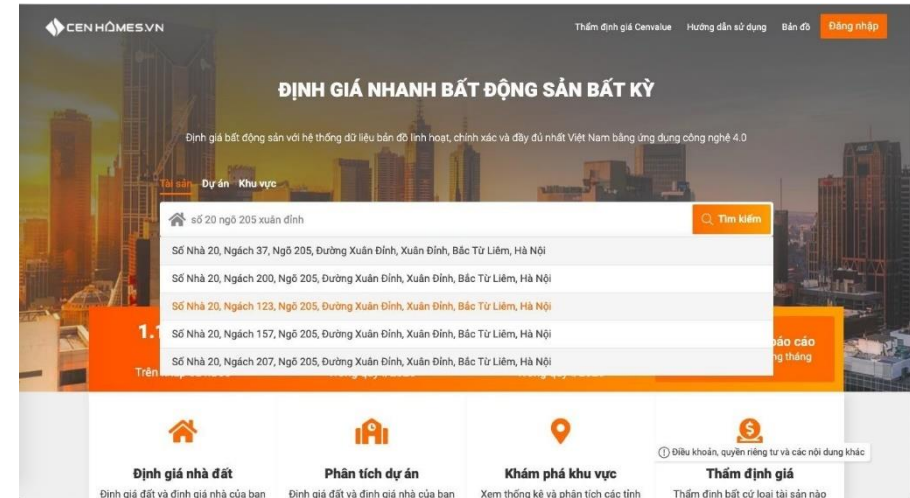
CENHOMES.VN

Thẩm định giá Cenvalue   Hướng dẫn sử dụng   Bản đồ   Đăng nhập

ĐỊNH GIÁ NHANH BẤT ĐỘNG SẢN BẤT KỲ

Định giá bất động sản với hệ thống dữ liệu bản đồ linh hoạt, chính xác và đầy đủ nhất Việt Nam bằng ứng dụng công nghệ 4.0

Tài sản   Dự án   Khu vực

số 20 ngõ 205 xuân đỉnh

Tìm kiếm

Số Nhà 20, Ngách 37, Ngõ 205, Đường Xuân Đỉnh, Xuân Đỉnh, Bắc Từ Liêm, Hà Nội

Số Nhà 20, Ngách 200, Ngõ 205, Đường Xuân Đỉnh, Xuân Đỉnh, Bắc Từ Liêm, Hà Nội

Số Nhà 20, Ngách 123, Ngõ 205, Đường Xuân Đỉnh, Xuân Đỉnh, Bắc Từ Liêm, Hà Nội

Số Nhà 20, Ngách 157, Ngõ 205, Đường Xuân Đỉnh, Xuân Đỉnh, Bắc Từ Liêm, Hà Nội

Số Nhà 20, Ngách 207, Ngõ 205, Đường Xuân Đỉnh, Xuân Đỉnh, Bắc Từ Liêm, Hà Nội

1.1 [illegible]

Trên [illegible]

báo cáo
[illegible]ng tháng

Định giá nhà đất
Định giá đất và định giá nhà của bạn

Phân tích dự án
Định giá đất và định giá nhà của bạn

Khám phá khu vực
Xem thống kê và phân tích các tỉnh

Điều khoản, quyền riêng tư và các nội dung khác

Thẩm định giá
Thẩm định bất cứ loại tài sản nào